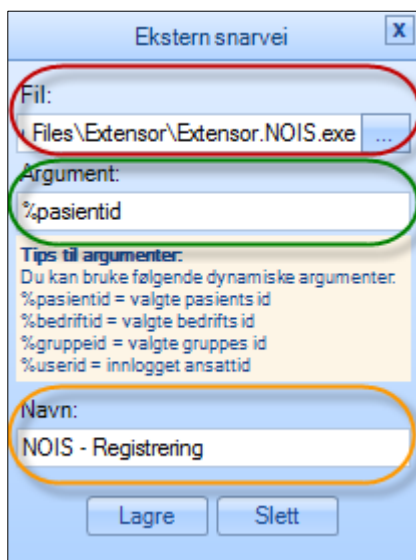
Ekstern snarvei

X

Fil:

Files\Extensor\Extensor.NOIS.exe

...

Argument:

%pasientid

Tips til argumenter:
Du kan bruke følgende dynamiske argumenter.
%pasientid = valgte pasients id
%bedriftid = valgte bedrifts id
%gruppeid = valgte gruppes id
%userid = innlogget ansattid

Navn:

NOIS - Registrering

Lagre

Slett